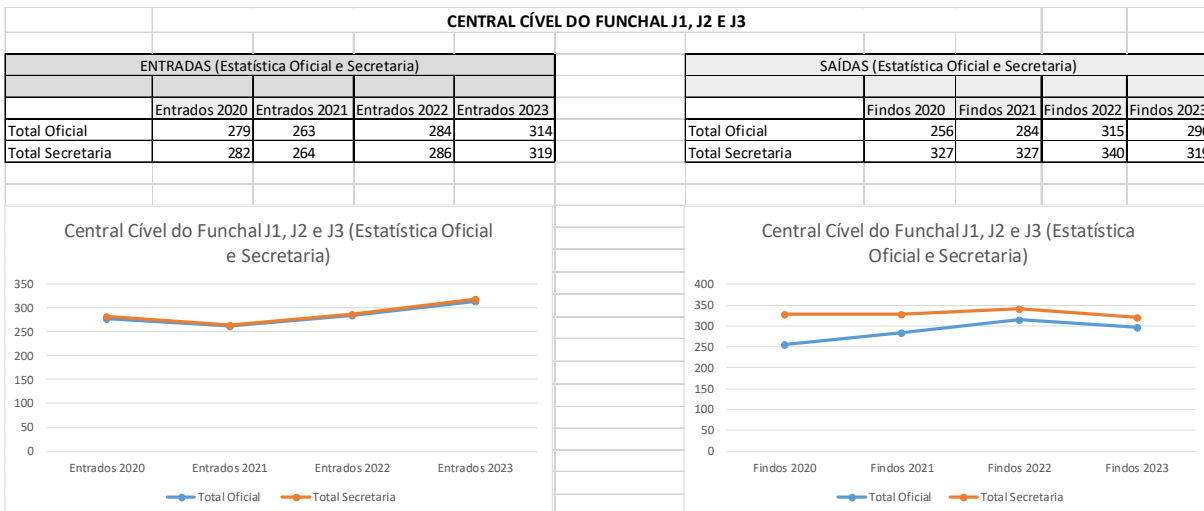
CENTRAL CÍVEL DO FUNCHAL J1, J2 E J3

ENTRADAS (Estatística Oficial e Secretaria)

| | Entrados 2020 | Entrados 2021 | Entrados 2022 | Entrados 2023 |
|---|---|---|---|---|
| Total Oficial | 279 | 263 | 284 | 314 |
| Total Secretaria | 282 | 264 | 286 | 319 |

SAÍDAS (Estatística Oficial e Secretaria)

| | Findos 2020 | Findos 2021 | Findos 2022 | Findos 202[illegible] |
|---|---|---|---|---|
| Total Oficial | 256 | 284 | 315 | 29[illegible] |
| Total Secretaria | 327 | 327 | 340 | 31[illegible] |

Central Cível do Funchal J1, J2 e J3 (Estatística Oficial e Secretaria)

350
300
250
200
150
100
50
0

Entrados 2020 Entrados 2021 Entrados 2022 Entrados 2023

Total Oficial Total Secretaria

Central Cível do Funchal J1, J2 e J3 (Estatística Oficial e Secretaria)

400
350
300
250
200
150
100
50
0

Findos 2020 Findos 2021 Findos 2022 Findos 2023

Total Oficial Total Secretaria